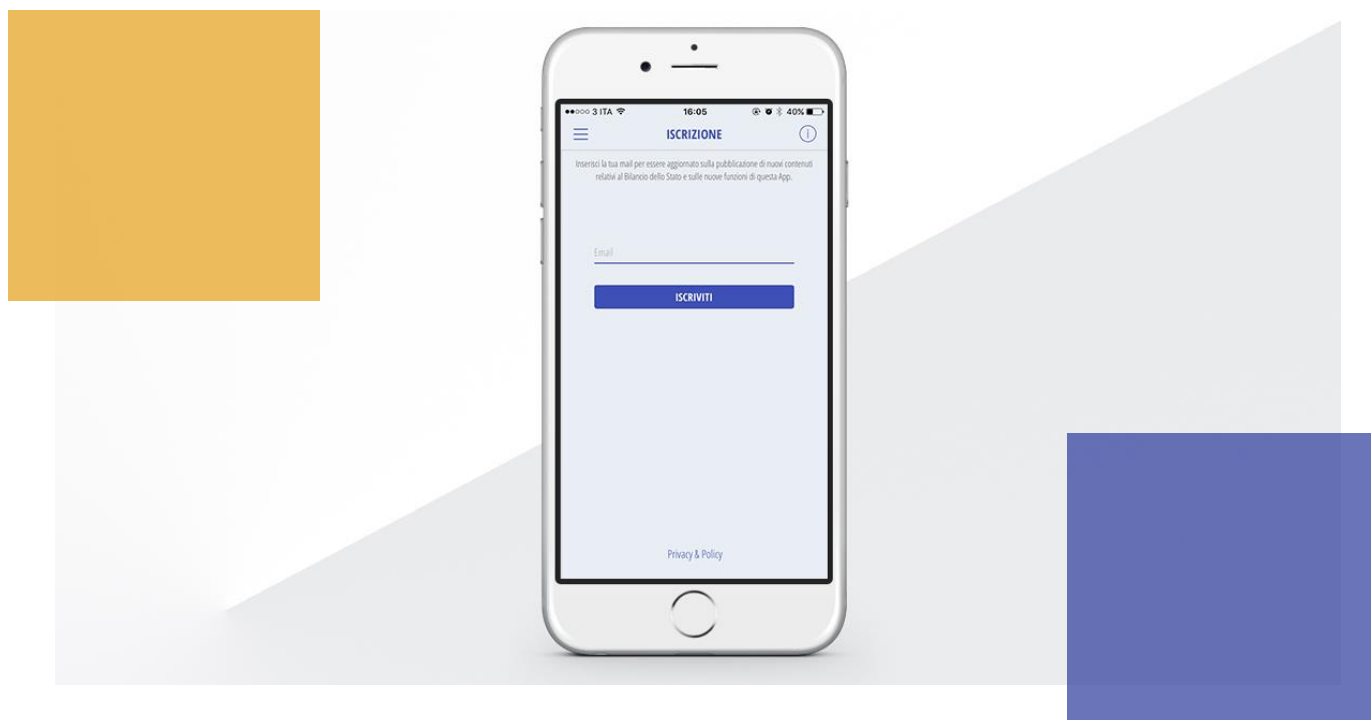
●●○○○ 3 ITA 16:05 40%

ISCRIZIONE

Inserisci la tua mail per essere aggiornato sulla pubblicazione di nuovi contenuti relativi al Bilancio dello Stato e sulle nuove funzioni di questa App.

Email

ISCRIVITI

Privacy & Policy